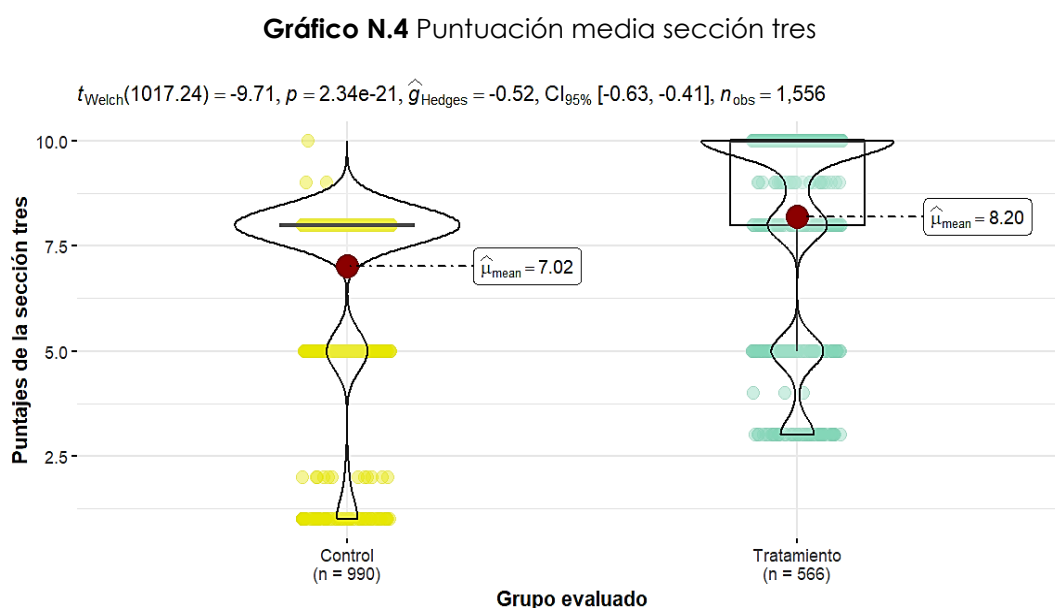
**Gráfico N.4** Puntuación media sección tres

$t_{\text{Welch}}(1017.24) = -9.71$, $p = 2.34\text{e-}21$, $\widehat{g}_{\text{Hedges}} = -0.52$, $\text{CI}_{95\%}$ [-0.63, -0.41], $n_{\text{obs}} = 1{,}556$

Puntajes de la sección tres

10.0

7.5

5.0

2.5

$\widehat{\mu}_{\text{mean}} = 7.02$

$\widehat{\mu}_{\text{mean}} = 8.20$

Control
(n = 990)

Tratamiento
(n = 566)

Grupo evaluado